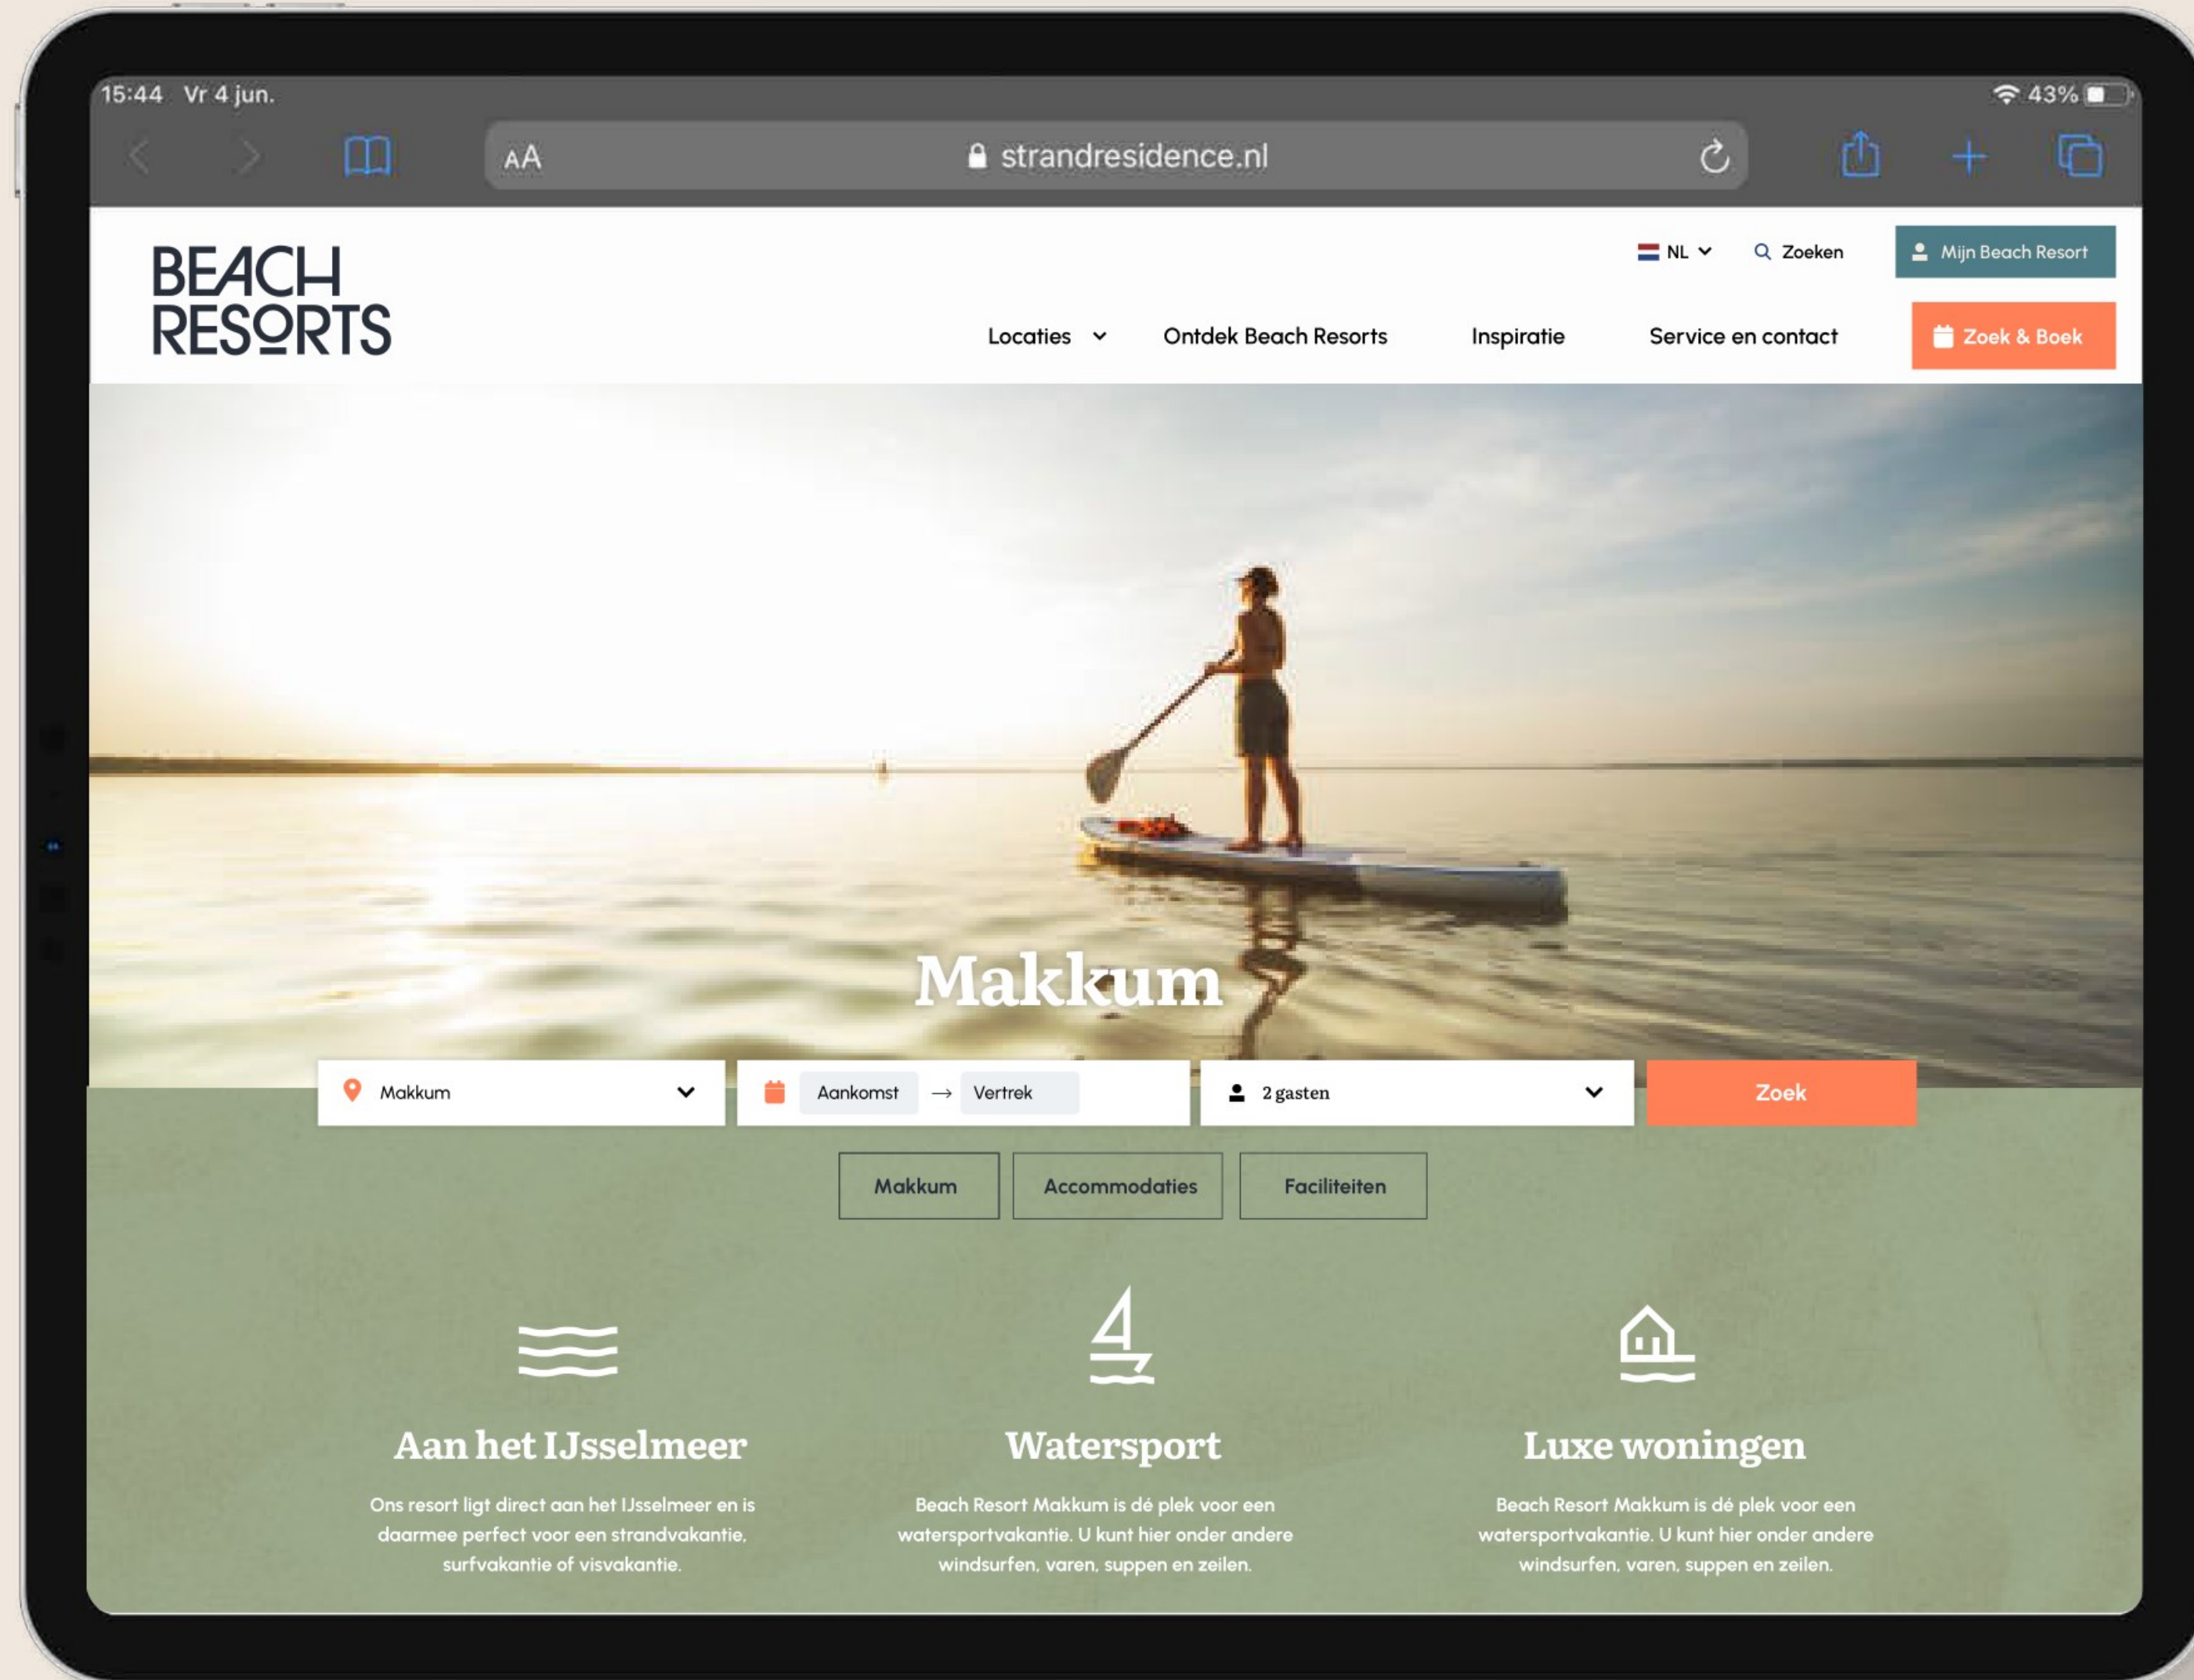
15:44 Vr 4 jun.

43%

AA strandresidence.nl

BEACH RESORTS

NL Zoeken Mijn Beach Resort

Locaties Ontdek Beach Resorts Inspiratie Service en contact Zoek & Boek

Makkum

Makkum Aankomst → Vertrek 2 gasten Zoek

Makkum Accommodaties Faciliteiten

Aan het IJsselmeer

Ons resort ligt direct aan het IJsselmeer en is daarmee perfect voor een strandvakantie, surfvakantie of visvakantie.

Watersport

Beach Resort Makkum is dé plek voor een watersportvakantie. U kunt hier onder andere windsurfen, varen, suppen en zeilen.

Luxe woningen

Beach Resort Makkum is dé plek voor een watersportvakantie. U kunt hier onder andere windsurfen, varen, suppen en zeilen.